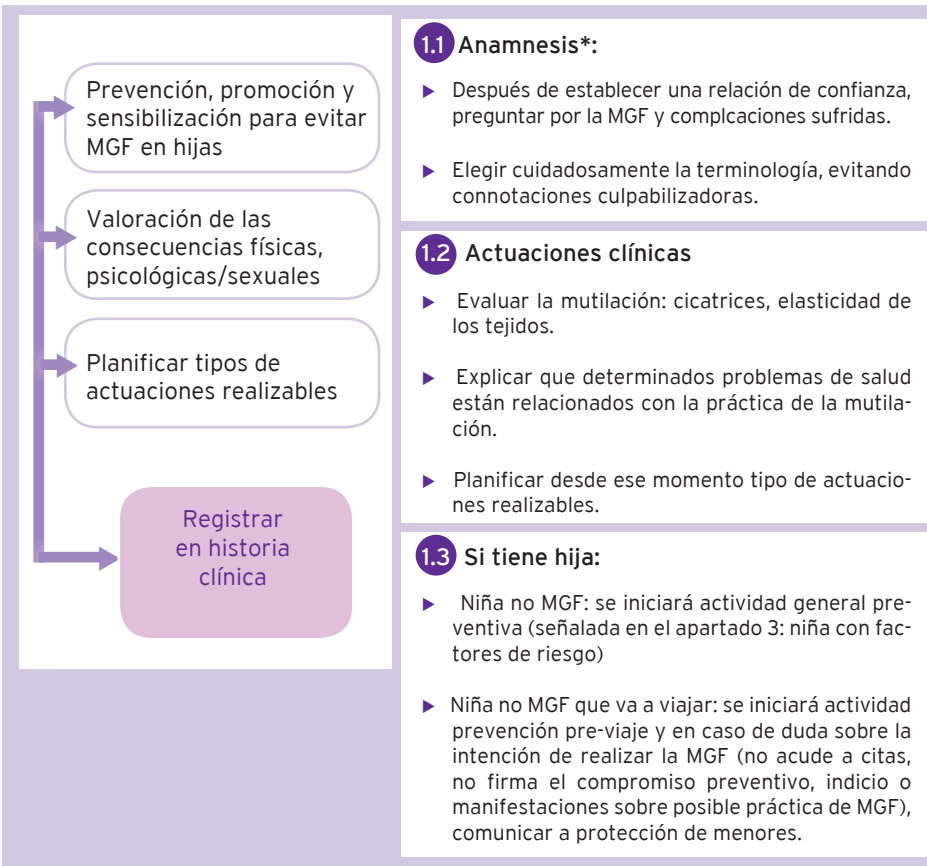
Prevención, promoción y sensibilización para evitar MGF en hijas

Valoración de las consecuencias físicas, psicológicas/sexuales

Planificar tipos de actuaciones realizables

Registrar en historia clínica

1.1 Anamnesis*:

Después de establecer una relación de confianza, preguntar por la MGF y complcaciones sufridas.

Elegir cuidadosamente la terminología, evitando connotaciones culpabilizadoras.

1.2 Actuaciones clínicas

Evaluar la mutilación: cicatrices, elasticidad de los tejidos.

Explicar que determinados problemas de salud están relacionados con la práctica de la mutilación.

Planificar desde ese momento tipo de actuaciones realizables.

1.3 Si tiene hija:

Niña no MGF: se iniciará actividad general preventiva (señalada en el apartado 3: niña con factores de riesgo)

Niña no MGF que va a viajar: se iniciará actividad prevención pre-viaje y en caso de duda sobre la intención de realizar la MGF (no acude a citas, no firma el compromiso preventivo, indicio o manifestaciones sobre posible práctica de MGF), comunicar a protección de menores.